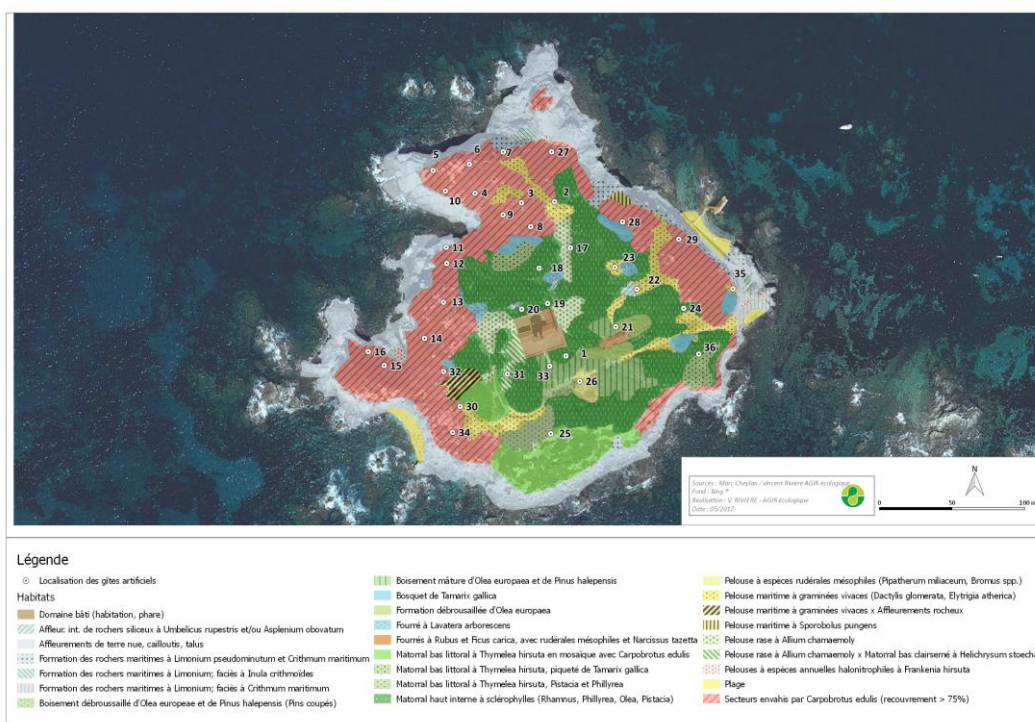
5 6 7 27
10 4 3 2
9
8 28 29
11 17
12 23
18 22 35
13 20 19 24
21
16 14
15 1 36
32 31 33 26
30
34 25

Sources : Marc Cheylan / Vincent Rivière AGIR écologique
Fond : Bing ®
Réalisation : V. RIVIERE - AGIR écologique
Date : 05/2017

N
0 50 100 m

Légende
Localisation des gîtes artificiels
Habitats
Domaine bâti (habitation, phare)
Affleur. int. de rochers siliceux à Umbelicus rupestris et/ou Asplenium obovatum
Affleurements de terre nue, cailloutis, talus
Formation des rochers maritimes à Limonium pseudominutum et Crithmum maritimum
Formation des rochers maritimes à Limonium; faciès à Inula crithmoides
Formation des rochers maritimes à Limonium; faciès à Crithmum maritimum
Boisement débroussaillé d'Olea europeae et de Pinus halepensis (Pins coupés)

Boisement mâture d'Olea europaea et de Pinus halepensis
Bosquet de Tamarix gallica
Formation débroussaillée d'Olea europaea
Fourré à Lavatera arborescens
Fourrés à Rubus et Ficus carica, avec rudérales mésophiles et Narcissus tazetta
Matorral bas littoral à Thymelea hirsuta en mosaïque avec Carpobrotus edulis
Matorral bas littoral à Thymelea hirsuta, piqueté de Tamarix gallica
Matorral bas littoral à Thymelea hirsuta, Pistacia et Phillyrea
Matorral haut interne à sclérophylles (Rhamnus, Phillyrea, Olea, Pistacia)

Pelouse à espèces rudérales mésophiles (Pipatherum miliaceum, Bromus spp.)
Pelouse maritime à graminées vivaces (Dactylis glomerata, Elytrigia atherica)
Pelouse maritime à graminées vivaces x Affleurements rocheux
Pelouse maritime à Sporobolus pungens
Pelouse rase à Allium chamaemoly
Pelouse rase à Allium chamaemoly x Matorral bas clairsemé à Helichrysum stoecha
Pelouses à espèces annuelles halonitrophiles à Frankenia hirsuta
Plage
Secteurs envahis par Carpobrotus edulis (recouvrement > 75%)